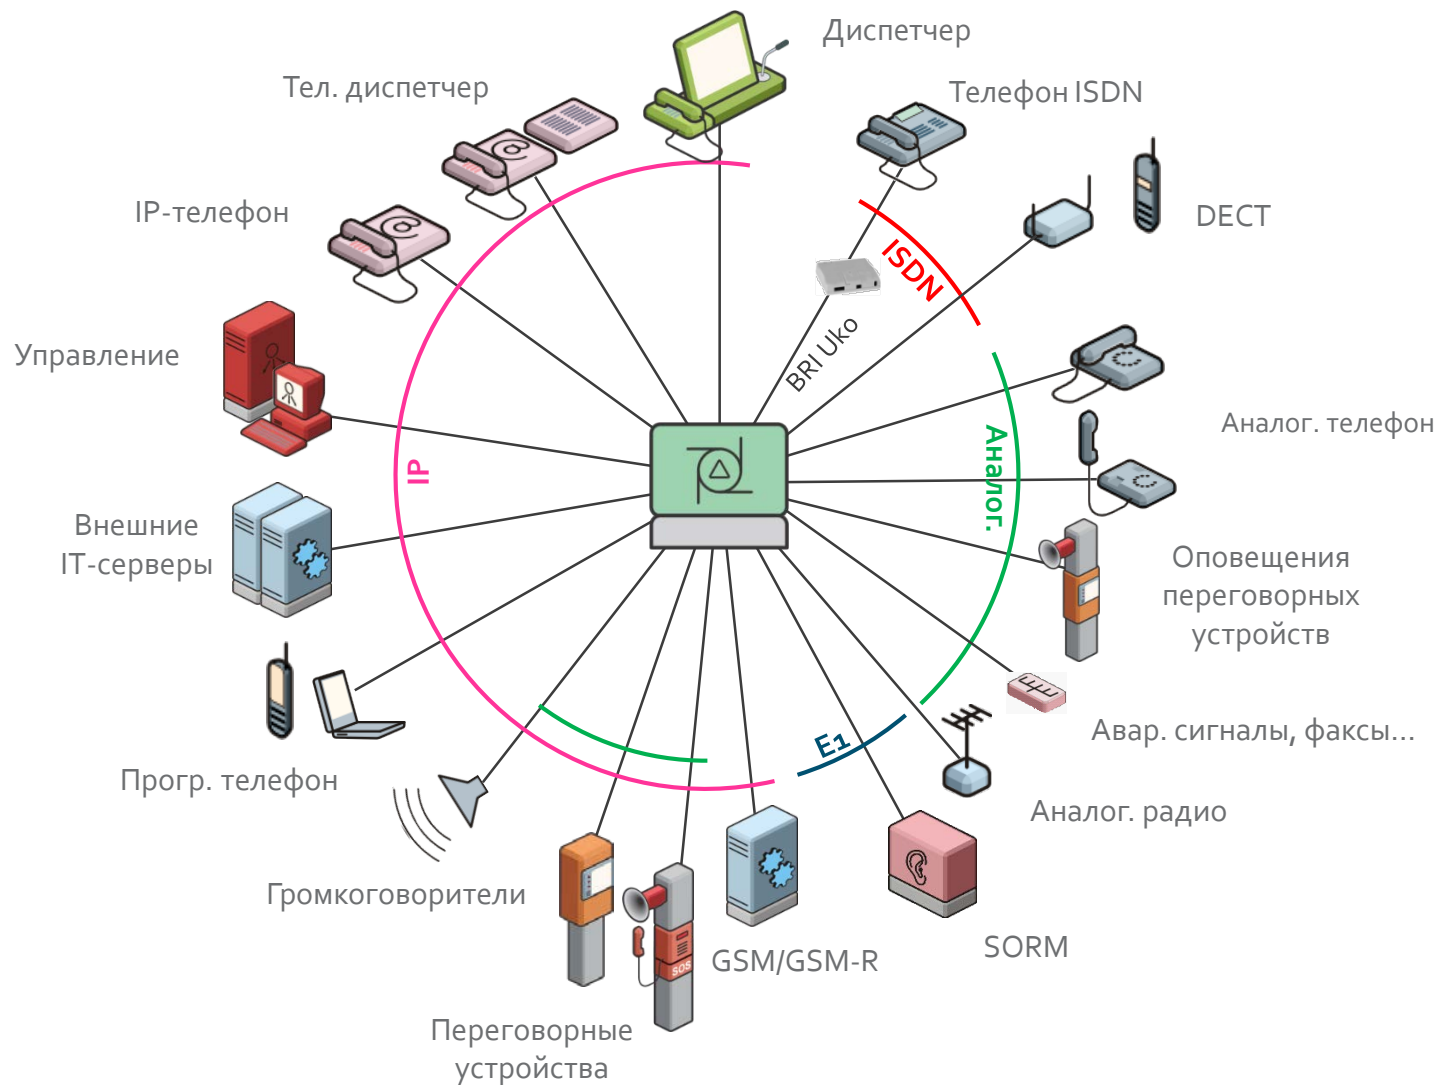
Диспетчер

Тел. диспетчер

Телефон ISDN

IP-телефон

DECT

ISDN

BRI UKo

Управление

Аналог. телефон

Аналог.

IP

Внешние IT-серверы

Оповещения переговорных устройств

Авар. сигналы, факсы...

Прогр. телефон

E1

Аналог. радио

Громкоговорители

SOS

GSM/GSM-R

SORM

Переговорные устройства